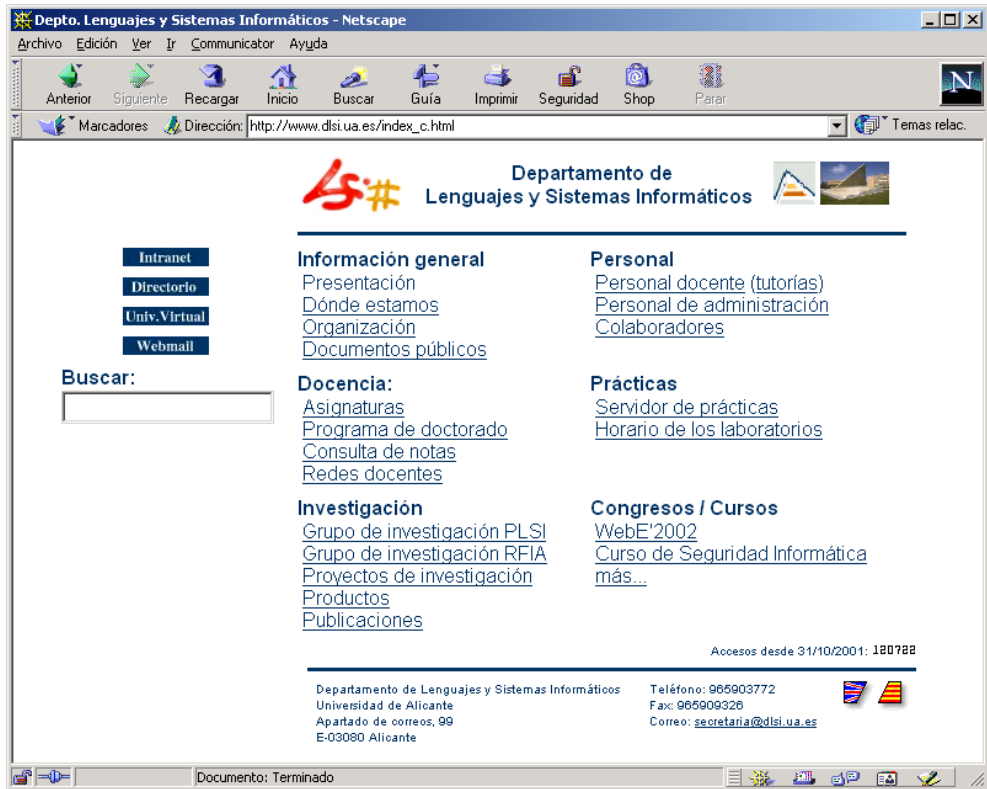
Depto. Lenguajes y Sistemas Informáticos - Netscape

Archivo Edición Ver Ir Communicator Ayuda

Anterior Siguiente Recargar Inicio Buscar Guía Imprimir Seguridad Shop Parar

Marcadores Dirección: http://www.dlsi.ua.es/index_c.html Temas relac.

Departamento de Lenguajes y Sistemas Informáticos

Intranet
Directorio
Univ.Virtual
Webmail

Buscar:

Información general
Presentación
Dónde estamos
Organización
Documentos públicos

Personal
Personal docente (tutorías)
Personal de administración
Colaboradores

Docencia:
Asignaturas
Programa de doctorado
Consulta de notas
Redes docentes

Prácticas
Servidor de prácticas
Horario de los laboratorios

Investigación
Grupo de investigación PLSI
Grupo de investigación RFIA
Proyectos de investigación
Productos
Publicaciones

Congresos / Cursos
WebE'2002
Curso de Seguridad Informática
más...

Accesos desde 31/10/2001: 120722

Departamento de Lenguajes y Sistemas Informáticos
Universidad de Alicante
Apartado de correos, 99
E-03080 Alicante

Teléfono: 965903772
Fax: 965909326
Correo: secretaria@dlsi.ua.es

Documento: Terminado